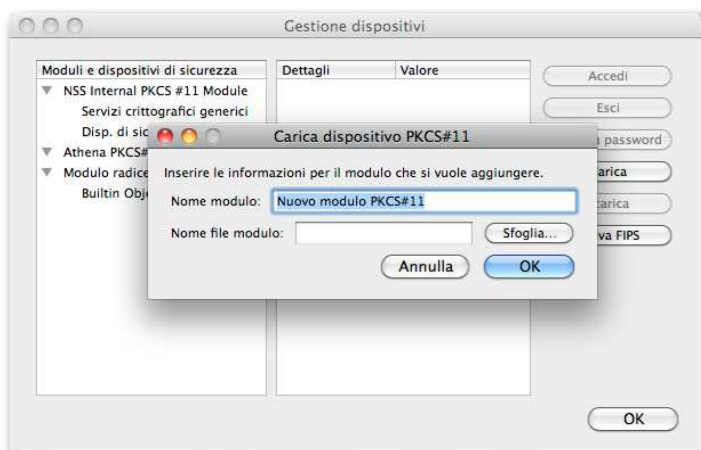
Gestione dispositivi

| Moduli e dispositivi di sicurezza | Dettagli | Valore |
|---|---|---|
| NSS Internal PKCS #11 Module | | |
| Servizi crittografici generici | | |
| Disp. di sic | | |
| Athena PKCS# | | |
| Modulo radice | | |
| Builtin Obj | | |

Accedi

Esci

password

arica

carica

va FIPS

Carica dispositivo PKCS#11

Inserire le informazioni per il modulo che si vuole aggiungere.

Nome modulo: Nuovo modulo PKCS#11

Nome file modulo:

Sfoglia...

Annulla

OK

OK